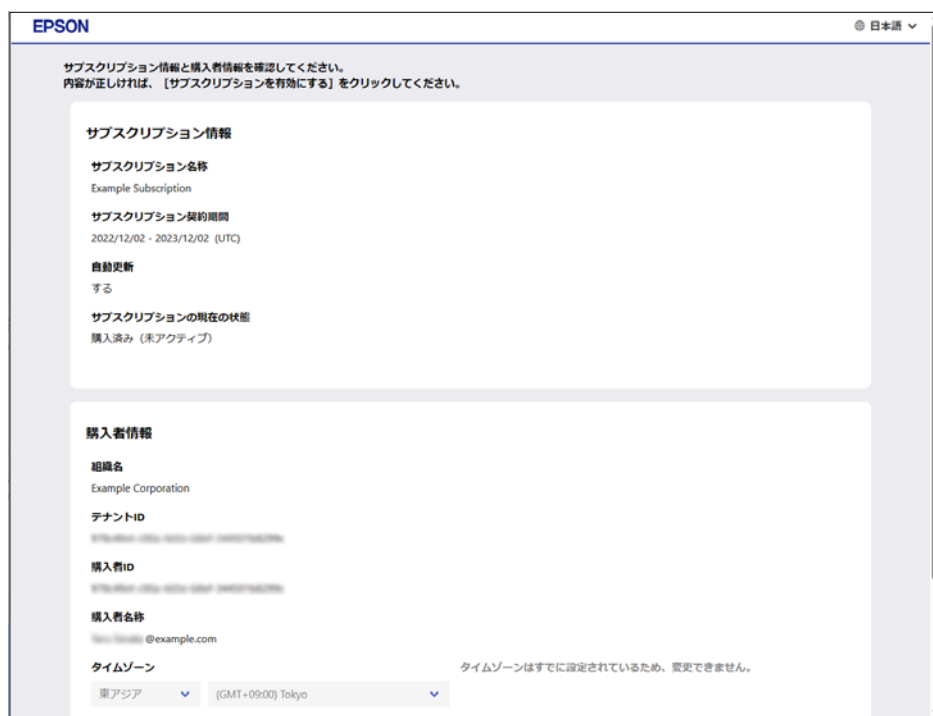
EPSON

日本語

サブスクリプション情報と購入者情報を確認してください。
内容が正しければ、［サブスクリプションを有効にする］をクリックしてください。

サブスクリプション情報

サブスクリプション名称
Example Subscription

サブスクリプション契約期間
2022/12/02 - 2023/12/02 (UTC)

自動更新
する

サブスクリプションの現在の状態
購入済み（未アクティブ）

購入者情報

組織名
Example Corporation

テナントID
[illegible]

購入者ID
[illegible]

購入者名称
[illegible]@example.com

タイムゾーン
東アジア
(GMT+09:00) Tokyo
タイムゾーンはすでに設定されているため、変更できません。